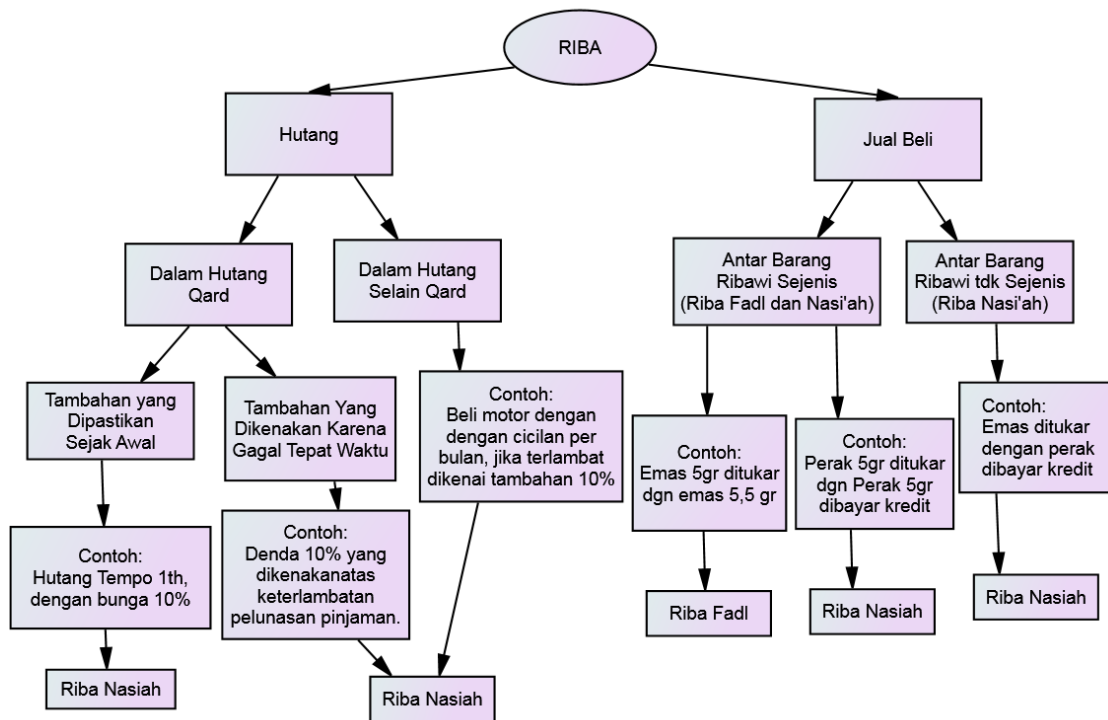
RIBA

Hutang

Jual Beli

Dalam Hutang Qard

Dalam Hutang Selain Qard

Antar Barang Ribawi Sejenis (Riba Fadl dan Nasi'ah)

Antar Barang Ribawi tdk Sejenis (Riba Nasi'ah)

Tambahan yang Dipastikan Sejak Awal

Tambahan Yang Dikenakan Karena Gagal Tepat Waktu

Contoh: Beli motor dengan dengan cicilan per bulan, jika terlambat dikenai tambahan 10%

Contoh: Emas 5gr ditukar dgn emas 5,5 gr

Contoh: Perak 5gr ditukar dgn Perak 5gr dibayar kredit

Contoh: Emas ditukar dengan perak dibayar kredit

Contoh: Hutang Tempo 1th, dengan bunga 10%

Contoh: Denda 10% yang dikenakanatas keterlambatan pelunasan pinjaman.

Riba Fadl

Riba Nasiah

Riba Nasiah

Riba Nasiah

Riba Nasiah